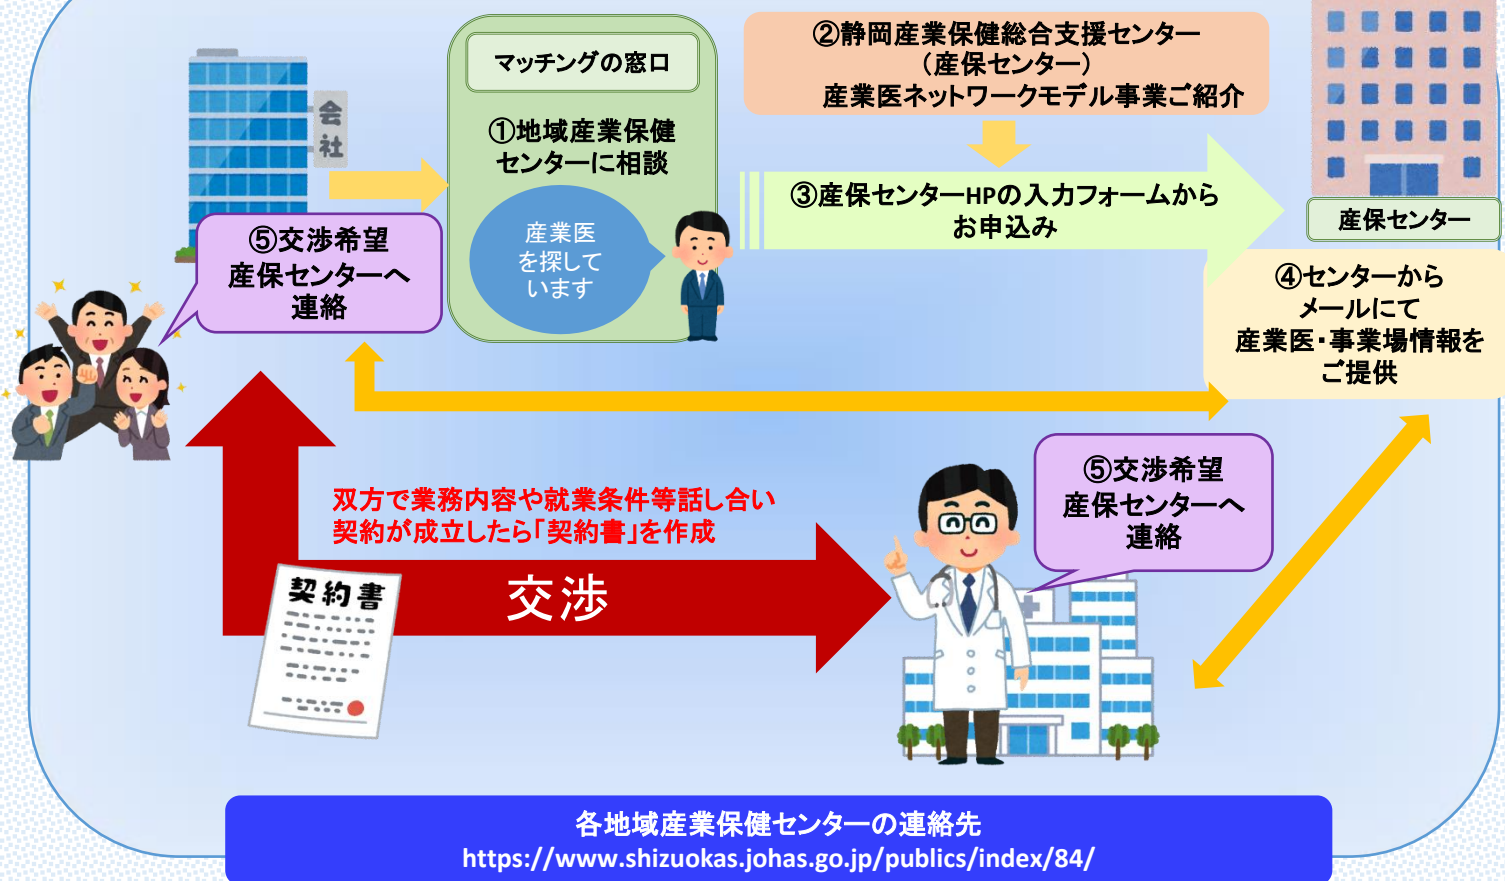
会社

マッチングの窓口

①地域産業保健センターに相談

産業医を探しています

②静岡産業保健総合支援センター（産保センター）
産業医ネットワークモデル事業ご紹介

③産保センターHPの入力フォームからお申込み

産保センター

⑤交渉希望
産保センターへ連絡

④センターから
メールにて
産業医・事業場情報を
ご提供

双方で業務内容や就業条件等話し合い
契約が成立したら「契約書」を作成

契約書

交渉

⑤交渉希望
産保センターへ連絡

各地域産業保健センターの連絡先
https://www.shizuokas.johas.go.jp/publics/index/84/